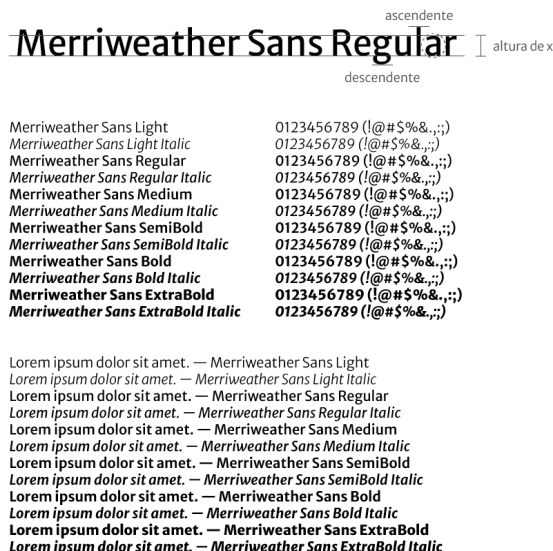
ascendente

Merriweather Sans Regular

altura de x

descendente

| Merriweather Sans Light | 0123456789 (!@#$%&.,:;) |
|---|---|
| Merriweather Sans Light Italic | 0123456789 (!@#$%&.,:;) |
| Merriweather Sans Regular | 0123456789 (!@#$%&.,:;) |
| Merriweather Sans Regular Italic | 0123456789 (!@#$%&.,:;) |
| Merriweather Sans Medium | 0123456789 (!@#$%&.,:;) |
| Merriweather Sans Medium Italic | 0123456789 (!@#$%&.,:;) |
| Merriweather Sans SemiBold | 0123456789 (!@#$%&.,:;) |
| Merriweather Sans SemiBold Italic | 0123456789 (!@#$%&.,:;) |
| Merriweather Sans Bold | 0123456789 (!@#$%&.,:;) |
| Merriweather Sans Bold Italic | 0123456789 (!@#$%&.,:;) |
| Merriweather Sans ExtraBold | 0123456789 (!@#$%&.,:;) |
| Merriweather Sans ExtraBold Italic | 0123456789 (!@#$%&.,:;) |

Lorem ipsum dolor sit amet. — Merriweather Sans Light
Lorem ipsum dolor sit amet. — Merriweather Sans Light Italic
Lorem ipsum dolor sit amet. — Merriweather Sans Regular
Lorem ipsum dolor sit amet. — Merriweather Sans Regular Italic
Lorem ipsum dolor sit amet. — Merriweather Sans Medium
Lorem ipsum dolor sit amet. — Merriweather Sans Medium Italic
Lorem ipsum dolor sit amet. — Merriweather Sans SemiBold
Lorem ipsum dolor sit amet. — Merriweather Sans SemiBold Italic
Lorem ipsum dolor sit amet. — Merriweather Sans Bold
Lorem ipsum dolor sit amet. — Merriweather Sans Bold Italic
Lorem ipsum dolor sit amet. — Merriweather Sans ExtraBold
Lorem ipsum dolor sit amet. — Merriweather Sans ExtraBold Italic